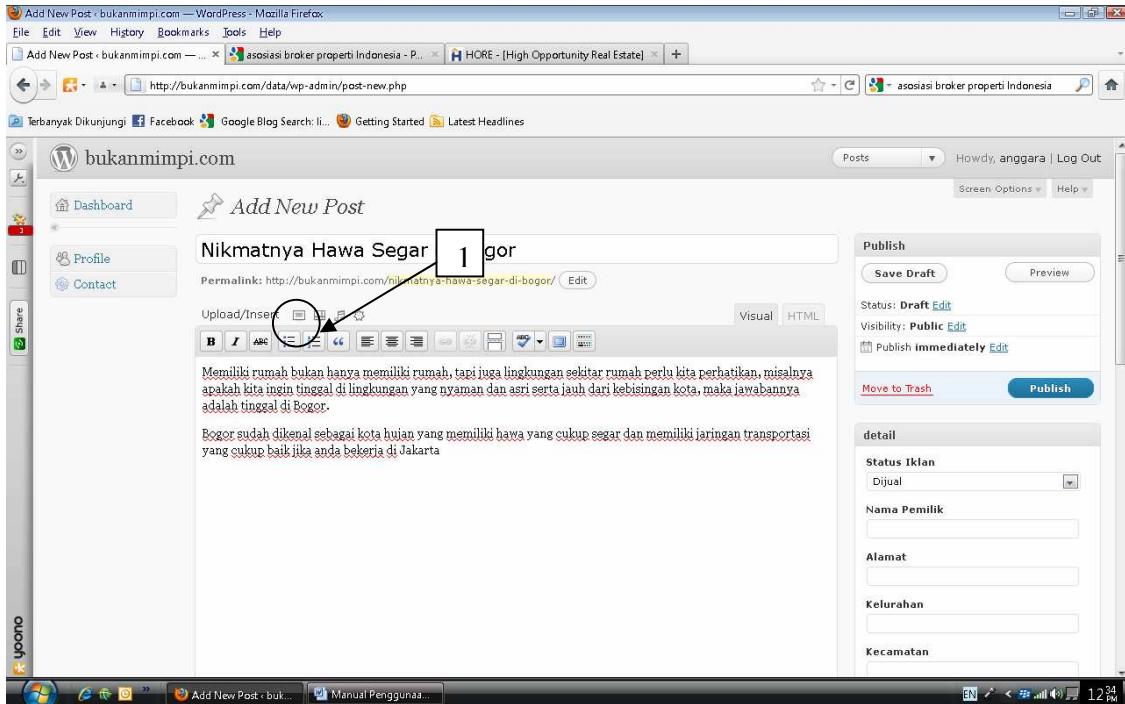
Add New Post ‹ bukanmimpi.com — WordPress - Mozilla Firefox

File Edit View History Bookmarks Tools Help

Add New Post ‹ bukanmimpi.com — ... × asosiasi broker properti Indonesia - P... × HORE - [High Opportunity Real Estate] × +

http://bukanmimpi.com/data/wp-admin/post-new.php

asosiasi broker properti Indonesia

Terbanyak Dikunjungi Facebook Google Blog Search: li... Getting Started Latest Headlines

bukanmimpi.com

Posts Howdy, anggara | Log Out

Screen Options Help

Dashboard

Add New Post

Profile

Contact

Nikmatnya Hawa Segar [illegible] gor

1

Permalink: http://bukanmimpi.com/nikmatnya-hawa-segar-di-bogor/ Edit

Upload/Insert

Visual HTML

Memiliki rumah bukan hanya memiliki rumah, tapi juga lingkungan sekitar rumah perlu kita perhatikan, misalnya apakah kita ingin tinggal di lingkungan yang nyaman dan asri serta jauh dari kebisingan kota, maka jawabannya adalah tinggal di Bogor.

Bogor sudah dikenal sebagai kota hujan yang memiliki hawa yang cukup segar dan memiliki jaringan transportasi yang cukup baik jika anda bekerja di Jakarta

Publish

Save Draft

Preview

Status: Draft Edit

Visibility: Public Edit

Publish immediately Edit

Move to Trash

Publish

detail

Status Iklan

Dijual

Nama Pemilik

Alamat

Kelurahan

Kecamatan

Share

yoono

Add New Post ‹ buk...

Manual Penggunaa...

EN

12:34 PM